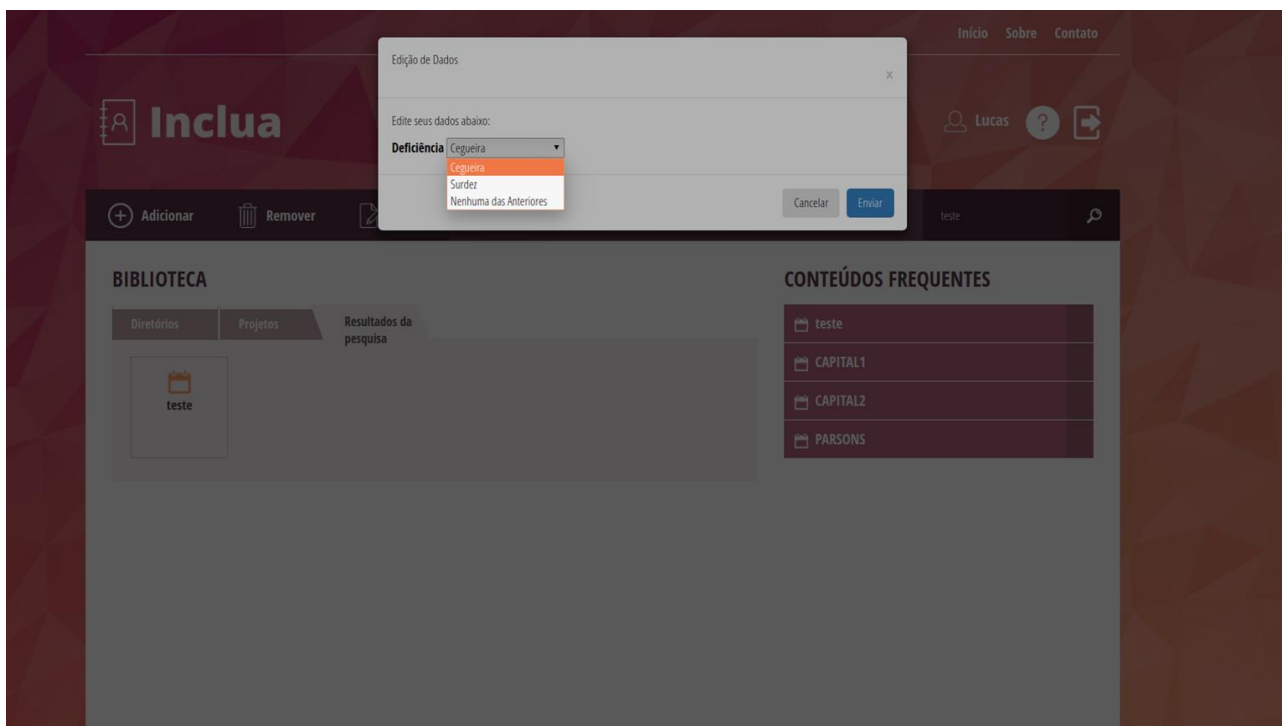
Início Sobre Contato

Inclua

Lucas ?

Adicionar Remover

teste

Edição de Dados

x

Edite seus dados abaixo:

Deficiência Cegueira

Cegueira
Surdez
Nenhuma das Anteriores

Cancelar Enviar

BIBLIOTECA

Diretórios Projetos Resultados da pesquisa

teste

CONTEÚDOS FREQUENTES

teste
CAPITAL1
CAPITAL2
PARSONS